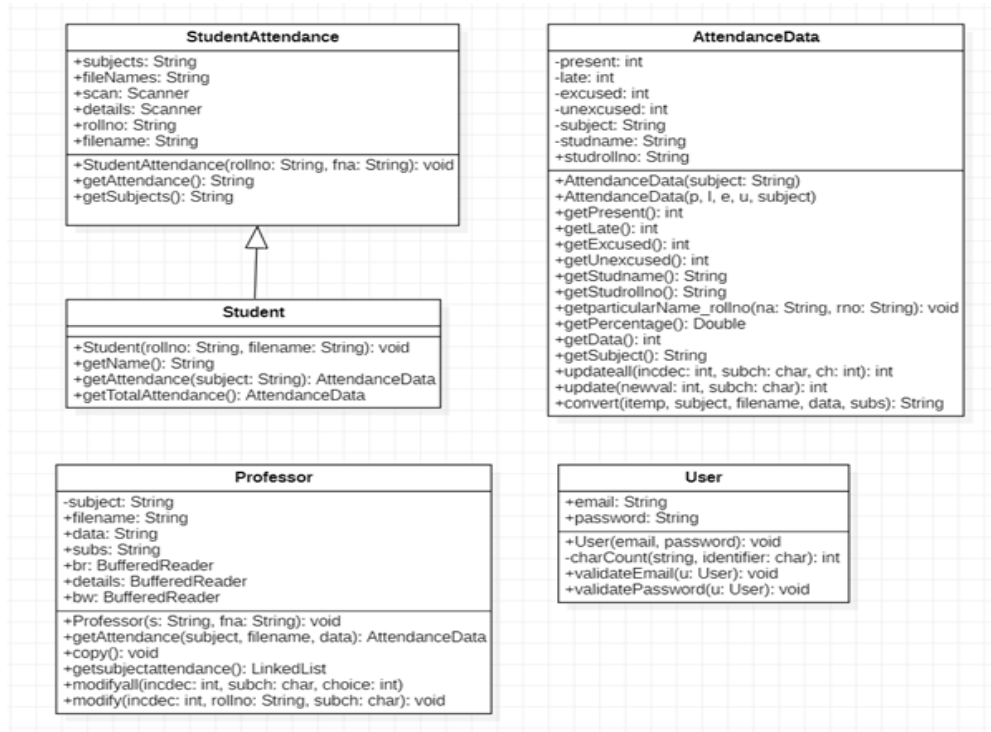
StudentAttendance

+subjects: String
+fileNames: String
+scan: Scanner
+details: Scanner
+rollno: String
+filename: String

+StudentAttendance(rollno: String, fna: String): void
+getAttendance(): String
+getSubjects(): String

Student

+Student(rollno: String, filename: String): void
+getName(): String
+getAttendance(subject: String): AttendanceData
+getTotalAttendance(): AttendanceData

AttendanceData

-present: int
-late: int
-excused: int
-unexcused: int
-subject: String
-studname: String
-studrollno: String

+AttendanceData(subject: String)
+AttendanceData(p, l, e, u, subject)
+getPresent(): int
+getLate(): int
+getExcused(): int
+getUnexcused(): int
+getStudname(): String
+getStudrollno(): String
+getparticularName_rollno(na: String, rno: String): void
+getPercentage(): Double
+getData(): int
+getSubject(): String
+updateall(incdec: int, subch: char, ch: int): int
+update(newval: int, subch: char): int
+convert(itemp, subject, filename, data, subs): String

Professor

-subject: String
+filename: String
+data: String
+subs: String
+br: BufferedReader
+details: BufferedReader
+bw: BufferedReader

+Professor(s: String, fna: String): void
+getAttendance(subject, filename, data): AttendanceData
+copy(): void
+getsubjectattendance(): LinkedList
+modifyall(incdec: int, subch: char, choice: int)
+modify(incdec: int, rollno: String, subch: char): void

User

+email: String
+password: String

+User(email, password): void
-charCount(string, identifier: char): int
+validateEmail(u: User): void
+validatePassword(u: User): void